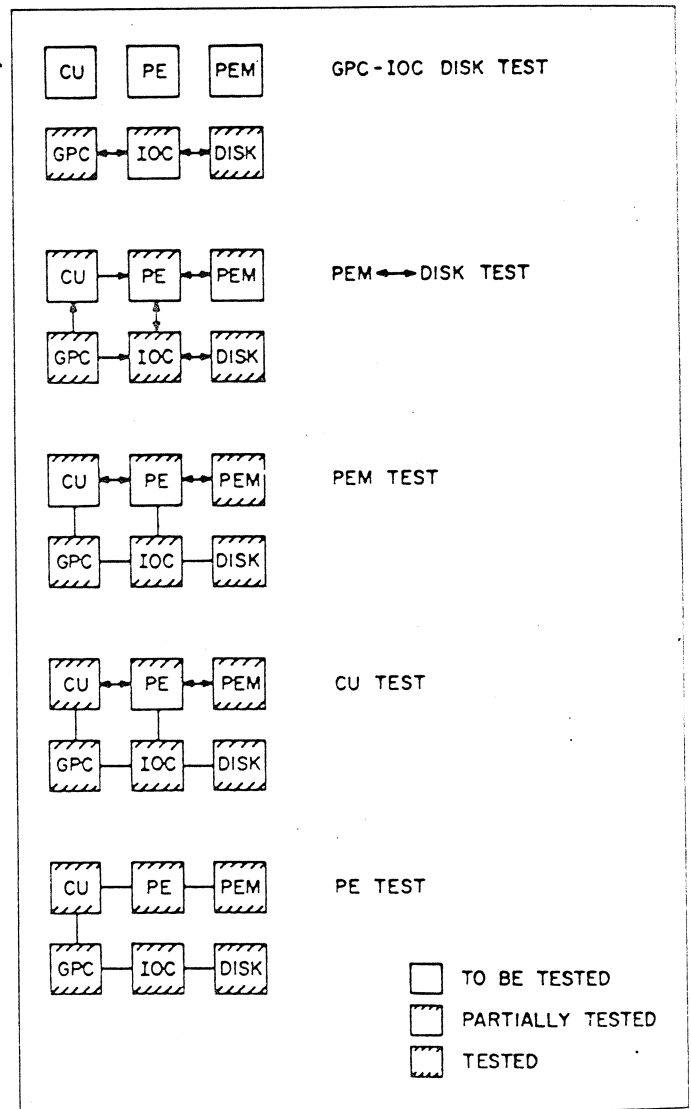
CU PE PEM
GPC IOC DISK
GPC-IOC DISK TEST

CU PE PEM
GPC IOC DISK
PEM ↔ DISK TEST

CU PE PEM
GPC IOC DISK
PEM TEST

CU PE PEM
GPC IOC DISK
CU TEST

CU PE PEM
GPC IOC DISK
PE TEST

TO BE TESTED
PARTIALLY TESTED
TESTED